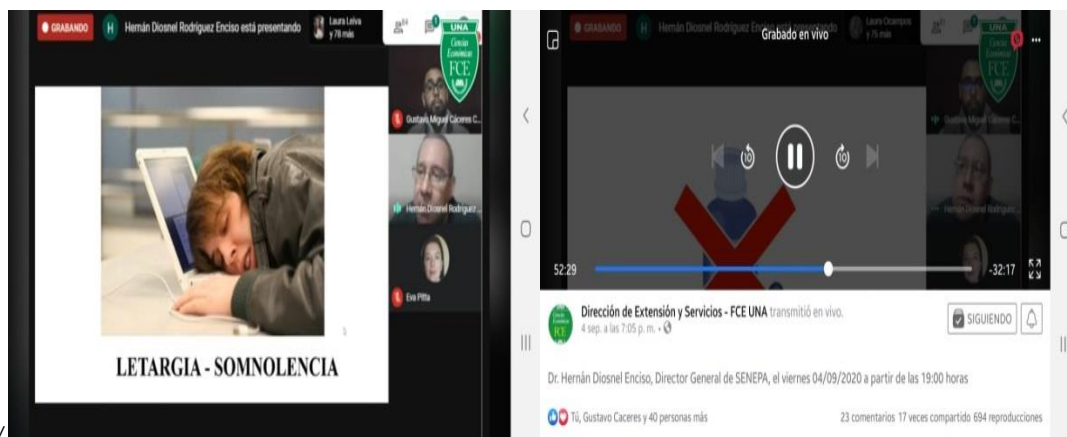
GRABANDO H Hernán Diosnel Rodríguez Enciso está presentando Laura Leiva y 78 más

UNA Ciencias Económicas FCE

LETARGIA - SOMNOLENCIA

Gustavo Miguel Caceres C...

Hernán Diosnel Rodríguez...

Eva Pitta

GRABANDO H Hernán Diosnel Rodríguez Enciso está presentando Laura Ocampos y 75 más

Grabado en vivo

UNA Ciencias Económicas FCE

Gustavo Miguel Caceres C...

Hernán Diosnel Rodríguez

10 10

52:29 -32:17

Dirección de Extensión y Servicios - FCE UNA transmitió en vivo.
4 sep. a las 7:05 p. m. ·

SIGUIENDO

Dr. Hernán Diosnel Enciso, Director General de SENEPA, el viernes 04/09/2020 a partir de las 19:00 horas

Tú, Gustavo Caceres y 40 personas más

23 comentarios 17 veces compartido 694 reproducciones